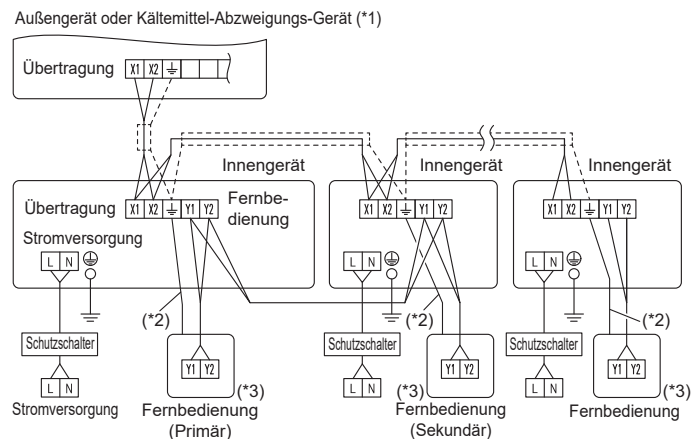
Außengerät oder Kältemittel-Abzweigungs-Gerät (*1)

Übertragung X1 X2 ⏚

Innengerät

Innengerät

Innengerät

Übertragung X1 X2 ⏚ Y1 Y2 Fernbedienung

X1 X2 ⏚ Y1 Y2

X1 X2 ⏚ Y1 Y2

Stromversorgung

L N

L N

L N

(*2)

(*2)

(*2)

Schutzschalter

Schutzschalter

Schutzschalter

Y1 Y2

Y1 Y2

Y1 Y2

L N

L N

L N

(*3)

(*3)

(*3)

Stromversorgung

Fernbedienung (Primär)

Fernbedienung (Sekundär)

Fernbedienung